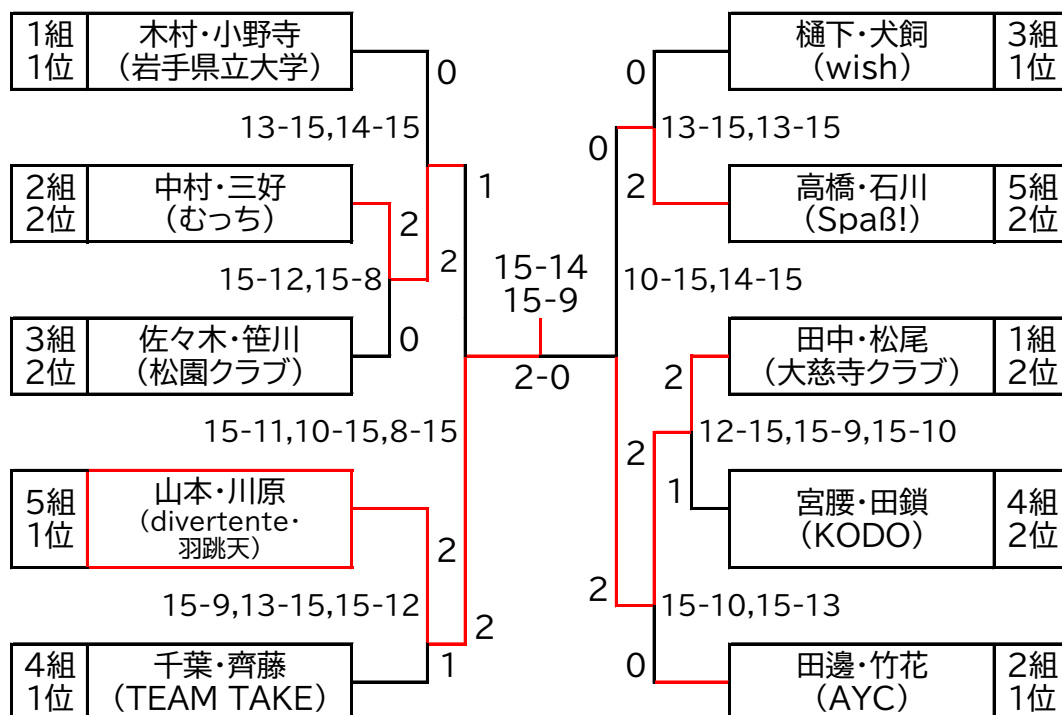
1組 1位 | 木村・小野寺（岩手県立大学）
0
13-15,14-15
1
2組 2位 | 中村・三好（むっちょ）
2
15-12,15-8
2
3組 2位 | 佐々木・笹川（松園クラブ）
0
15-11,10-15,8-15
5組 1位 | 山本・川原（divertente・羽跳天）
2
15-9,13-15,15-12
2
4組 1位 | 千葉・齊藤（TEAM TAKE）
1

15-14
15-9
2-0

樋下・犬飼（wish） | 3組 1位
0
13-15,13-15
0
2
高橋・石川（Spaß!） | 5組 2位
10-15,14-15
田中・松尾（大慈寺クラブ） | 1組 2位
2
12-15,15-9,15-10
2
1
宮腰・田鎖（KODO） | 4組 2位
2
15-10,15-13
0
田邊・竹花（AYC） | 2組 1位